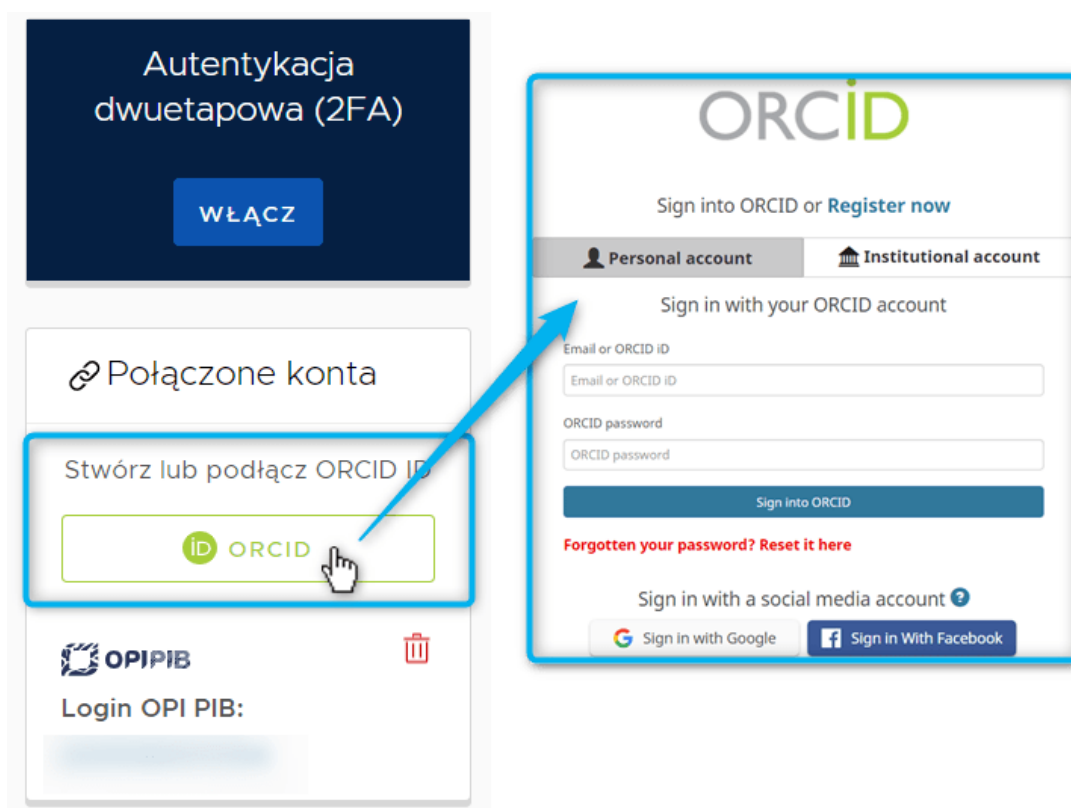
Autentykacja dwuetapowa (2FA)

WŁĄCZ

Połączone konta

Stwórz lub podłącz ORCID iD

iD ORCID

OPIPIB

Login OPI PIB:

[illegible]

ORCID

Sign into ORCID or Register now

Personal account

Institutional account

Sign in with your ORCID account

Email or ORCID iD

Email or ORCID iD

ORCID password

ORCID password

Sign into ORCID

Forgotten your password? Reset it here

Sign in with a social media account

Sign in with Google

Sign in With Facebook